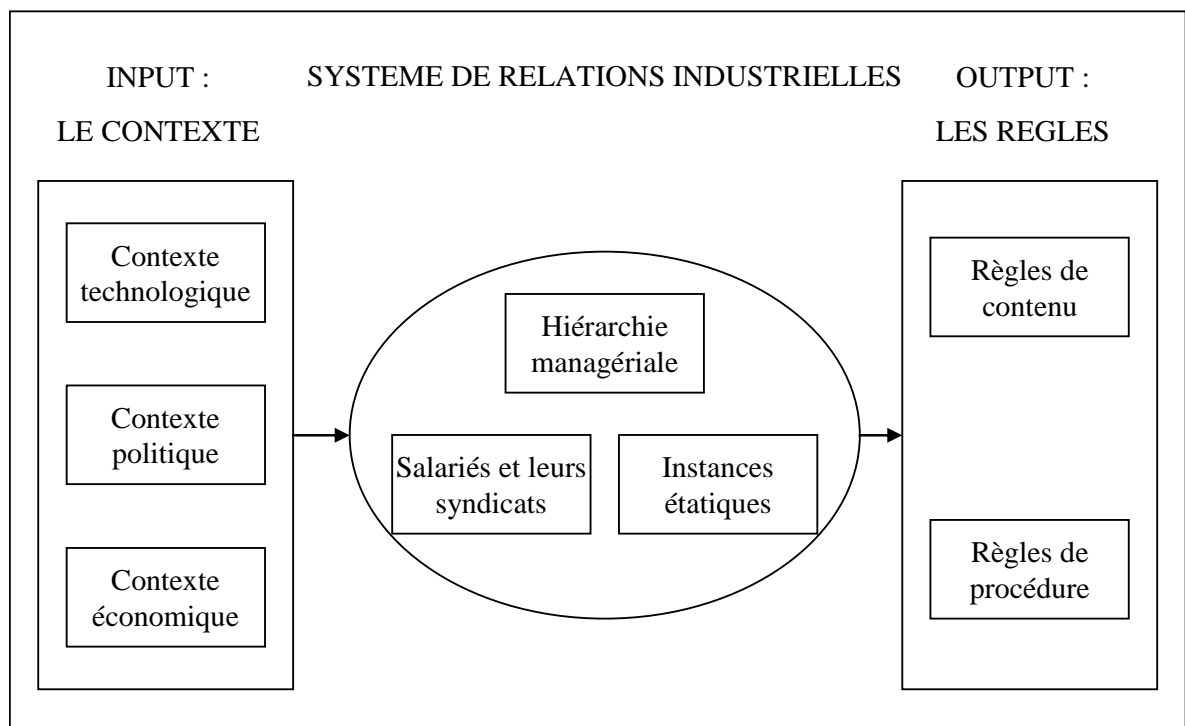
INPUT :
LE CONTEXTE

SYSTEME DE RELATIONS INDUSTRIELLES

OUTPUT :
LES REGLES

Contexte technologique

Contexte politique

Contexte économique

Hiérarchie managériale

Salariés et leurs syndicats

Instances étatiques

Règles de contenu

Règles de procédure